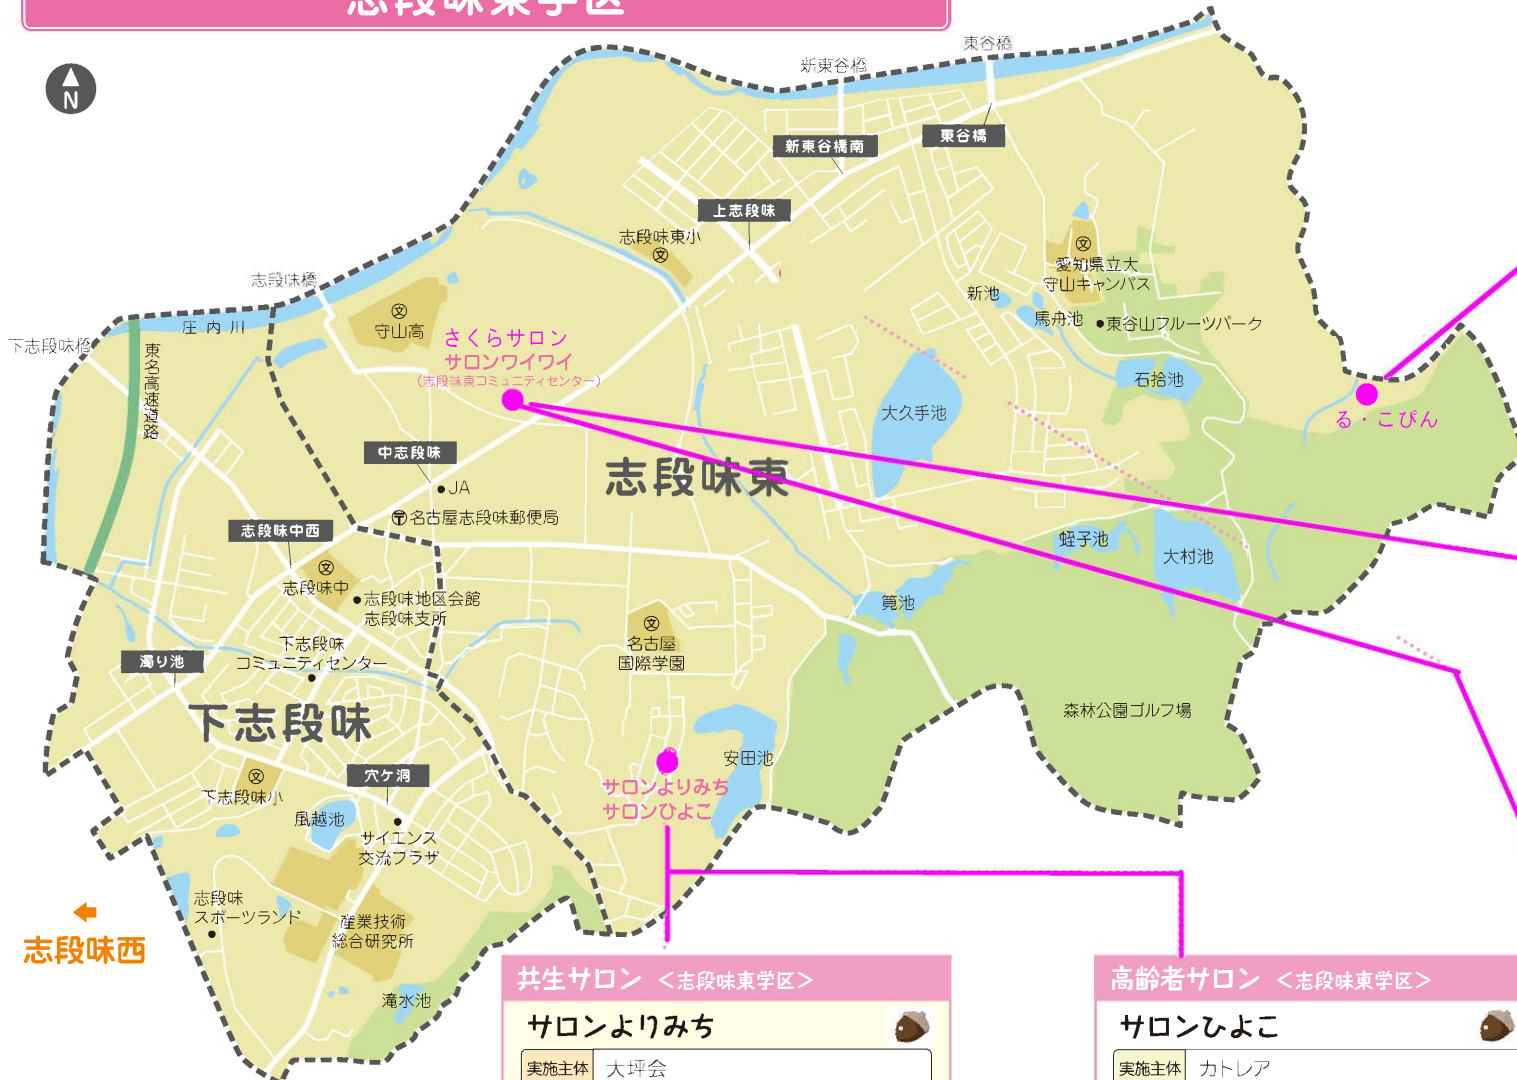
志段味東学区

N

東谷橋
新東谷橋
新東谷橋南
東谷橋
上志段味
志段味東小
愛知県立大
守山キャンパス
新池
馬舟池
●東谷山フルーツパーク
石拾池
る・こぴん
志段味橋
庄内川
下志段味橋
東名高速道路
守山高
さくらサロン
サロンワイワイ
(志段味東コミュニティセンター)
大久手池
中志段味
●JA
名古屋志段味郵便局
志段味東
志段味中西
志段味中
●志段味地区会館
志段味支所
蛭子池
大村池
筧池
下志段味
コミュニティセンター
濁り池
名古屋
国際学園
森林公園ゴルフ場
下志段味
安田池
穴ケ洞
下志段味小
風越池
サロンよりみち
サロンひよこ
サイエンス
交流プラザ
志段味
スポーツランド
産業技術
総合研究所
志段味西
滝水池

共生サロン <志段味東学区>
サロンよりみち
実施主体 大坪会

高齢者サロン <志段味東学区>
サロンひよこ
実施主体 カトレア